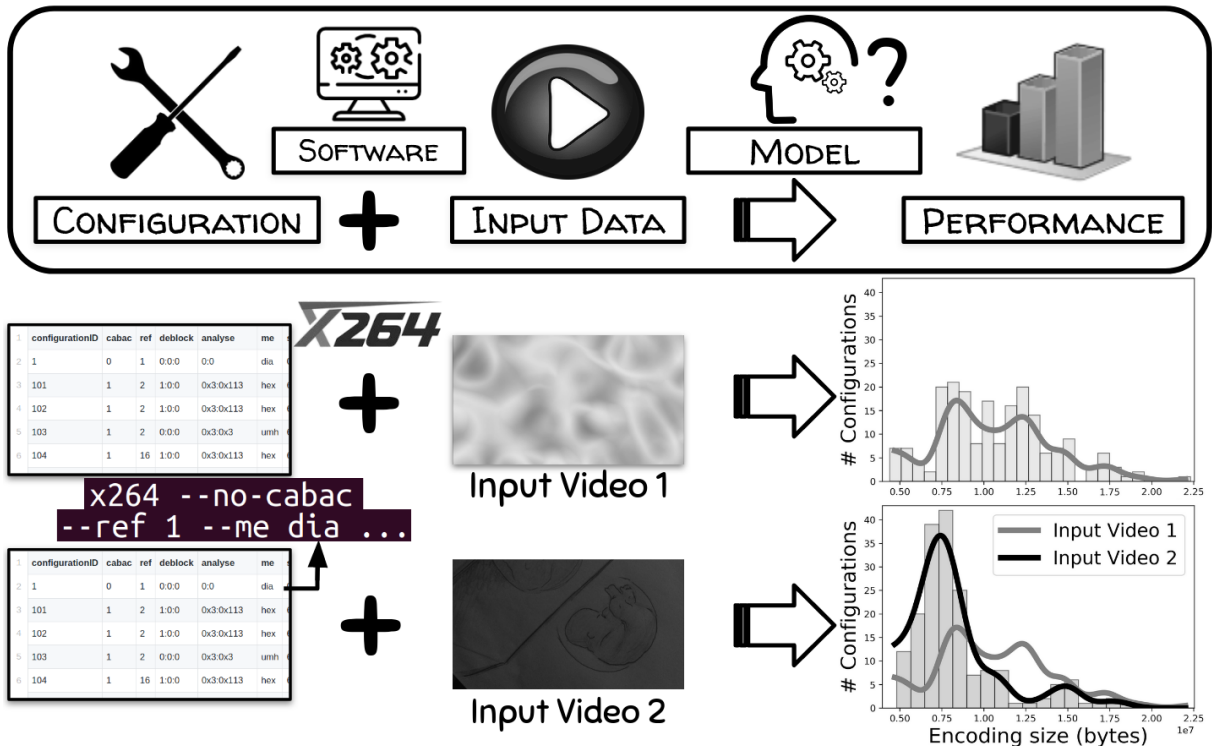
SOFTWARE

MODEL

CONFIGURATION

INPUT DATA

PERFORMANCE

X264

| 1 | configurationID | cabac | ref | deblock | analyse | me |
|---|---|---|---|---|---|---|
| 2 | 1 | 0 | 1 | 0:0:0 | 0:0 | dia |
| 3 | 101 | 1 | 2 | 1:0:0 | 0x3:0x113 | hex |
| 4 | 102 | 1 | 2 | 1:0:0 | 0x3:0x113 | hex |
| 5 | 103 | 1 | 2 | 0:0:0 | 0x3:0x3 | umh |
| 6 | 104 | 1 | 16 | 1:0:0 | 0x3:0x113 | hex |

Input Video 1

x264 --no-cabac
--ref 1 --me dia ...

| 1 | configurationID | cabac | ref | deblock | analyse | me |
|---|---|---|---|---|---|---|
| 2 | 1 | 0 | 1 | 0:0:0 | 0:0 | dia |
| 3 | 101 | 1 | 2 | 1:0:0 | 0x3:0x113 | hex |
| 4 | 102 | 1 | 2 | 1:0:0 | 0x3:0x113 | hex |
| 5 | 103 | 1 | 2 | 0:0:0 | 0x3:0x3 | umh |
| 6 | 104 | 1 | 16 | 1:0:0 | 0x3:0x113 | hex |

Input Video 2

# Configurations
40 35 30 25 20 15 10 5 0
0.50 0.75 1.00 1.25 1.50 1.75 2.00 2.25

Input Video 1
Input Video 2

# Configurations
40 35 30 25 20 15 10 5 0
0.50 0.75 1.00 1.25 1.50 1.75 2.00 2.25
1e7
Encoding size (bytes)